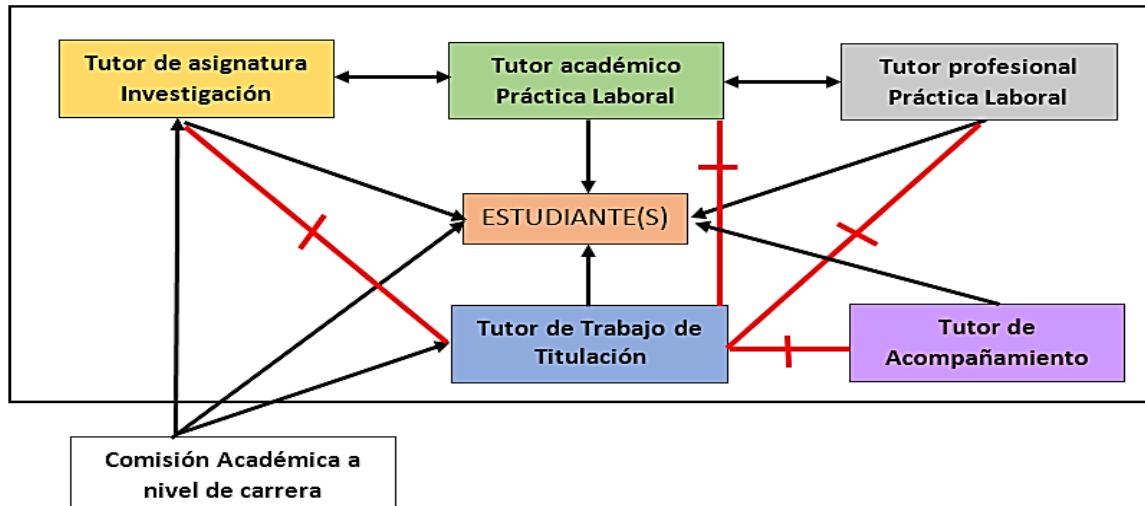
Tutor de asignatura Investigación

Tutor académico Práctica Laboral

Tutor profesional Práctica Laboral

ESTUDIANTE(S)

Tutor de Trabajo de Titulación

Tutor de Acompañamiento

Comisión Académica a nivel de carrera